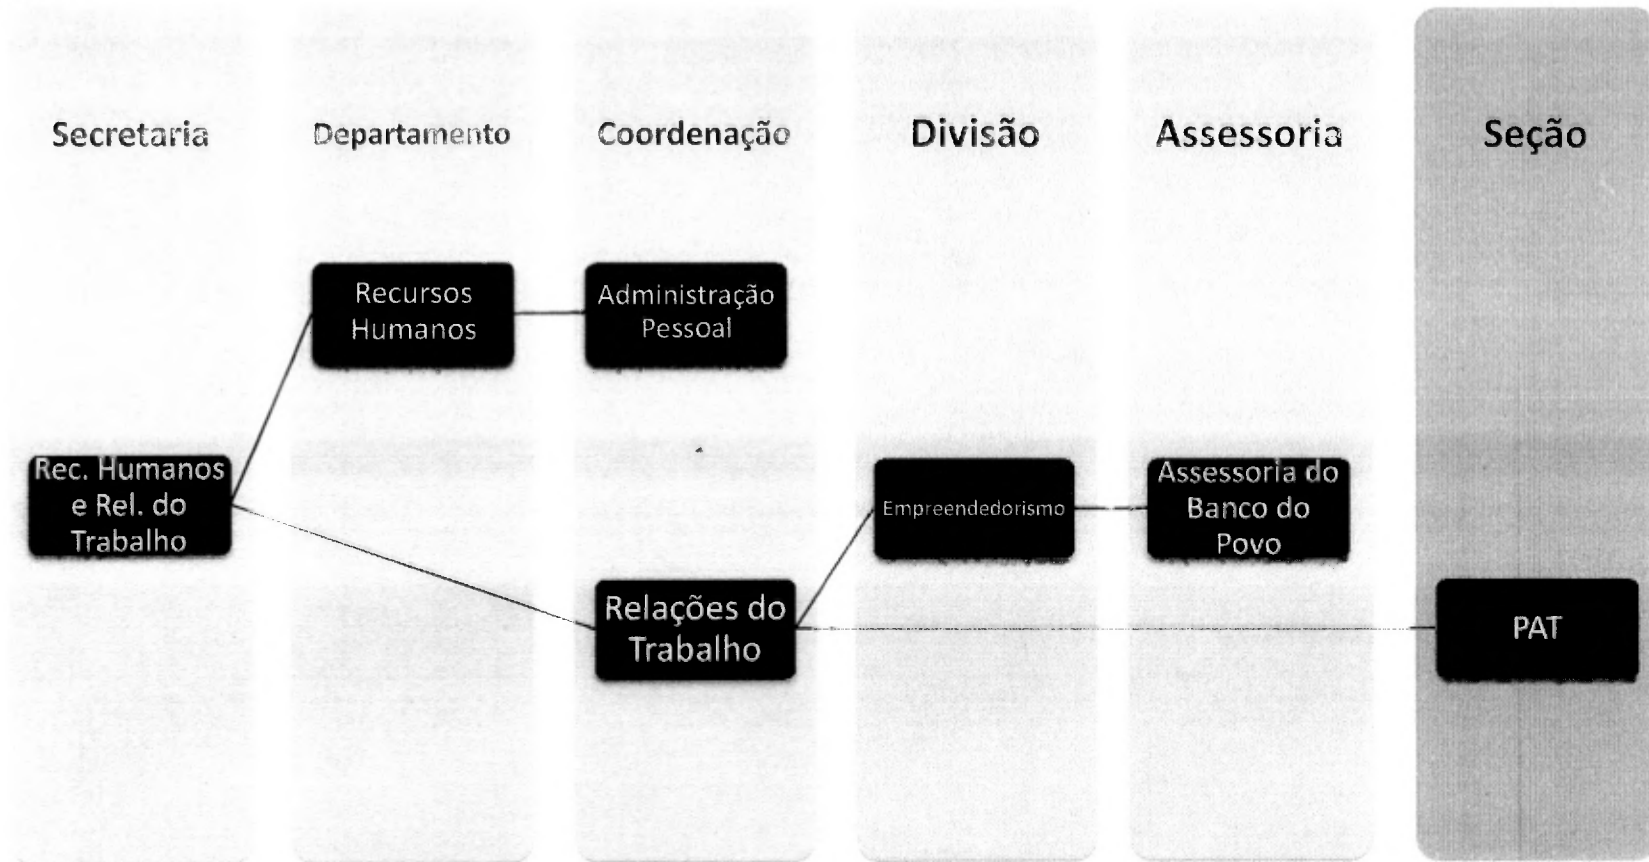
Secretaria

Departamento

Coordenação

Divisão

Assessoria

Seção

Recursos Humanos

Administração Pessoal

Rec. Humanos e Rel. do Trabalho

Empreendedorismo

Assessoria do Banco do Povo

Relações do Trabalho

PAT